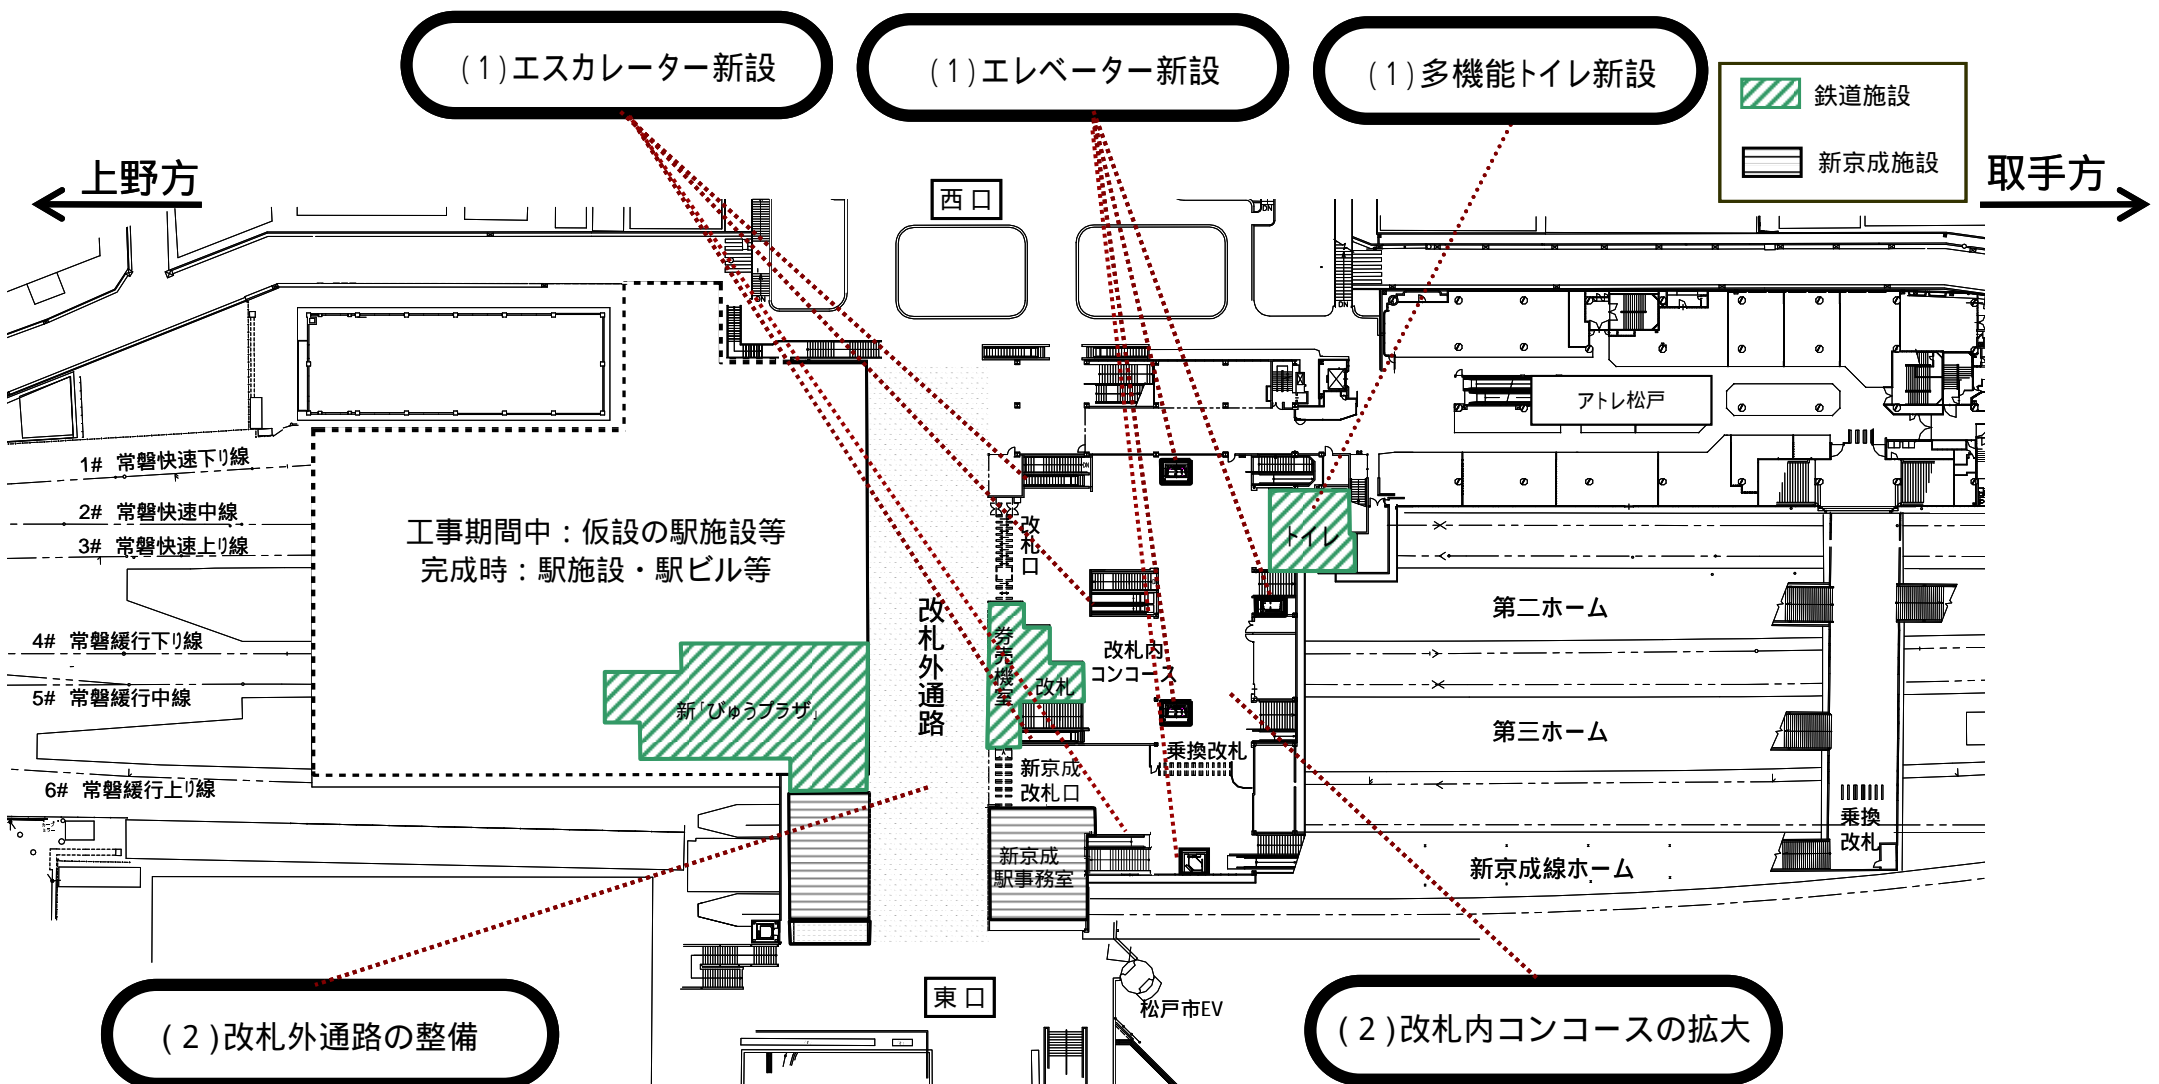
(1)エスカレーター新設

(1)エレベーター新設

(1)多機能トイレ新設

鉄道施設

新京成施設

上野方

取手方

西口

アトレ松戸

1# 常磐快速下り線

2# 常磐快速中線

3# 常磐快速上り線

4# 常磐緩行下り線

5# 常磐緩行中線

6# 常磐緩行上り線

工事期間中：仮設の駅施設等
完成時：駅施設・駅ビル等

改札口

改札外通路

新「びゅうプラザ」

旅客待合室

改札

改札内コンコース

トイレ

第二ホーム

第三ホーム

乗換改札

新京成改札口

新京成駅事務室

乗換改札

新京成線ホーム

東口

松戸市EV

(2)改札外通路の整備

(2)改札内コンコースの拡大